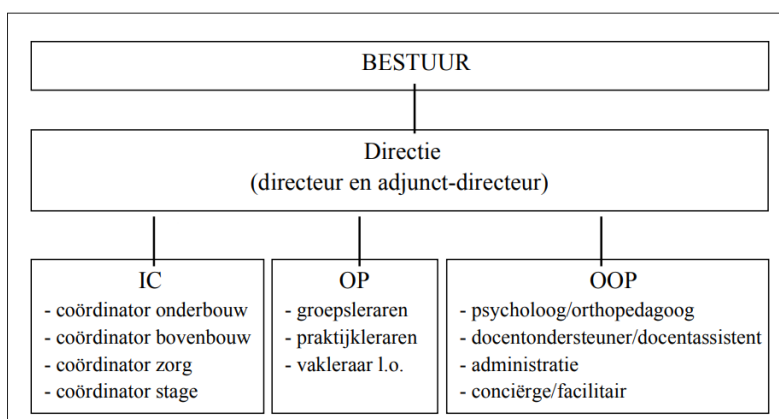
BESTUUR

Directie
(directeur en adjunct-directeur)

IC
- coördinator onderbouw
- coördinator bovenbouw
- coördinator zorg
- coördinator stage

OP
- groepsleraren
- praktijkleraren
- vakleraar l.o.

OOP
- psycholoog/orthopedagoog
- docentondersteuner/docentassistent
- administratie
- conciërge/facilitair